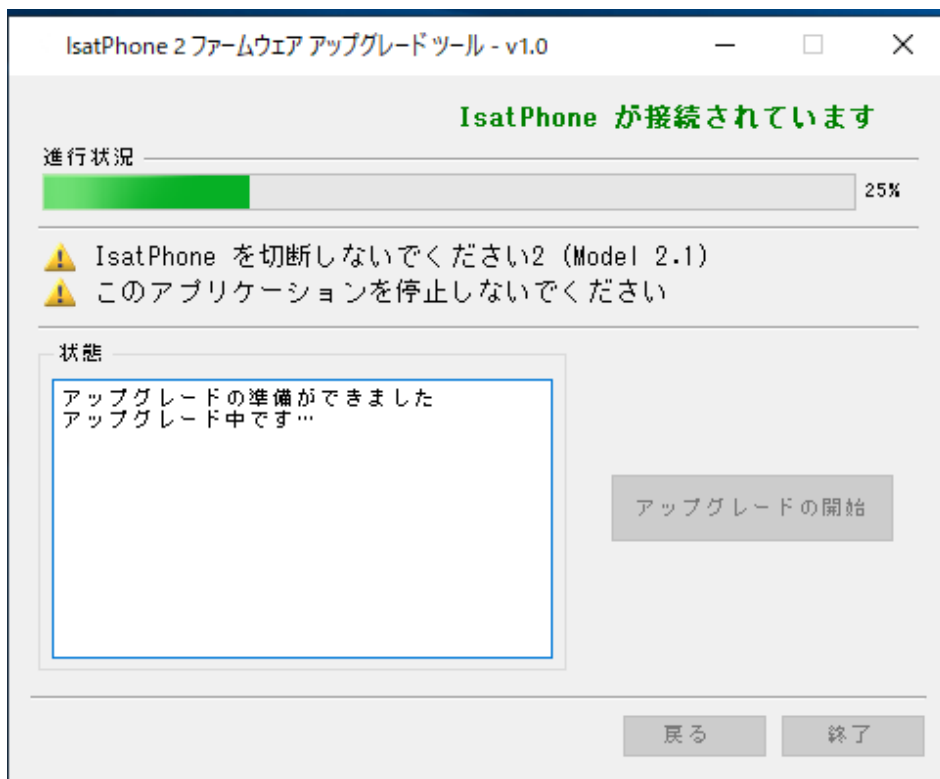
IsatPhone 2 ファームウェア アップグレード ツール - v1.0

IsatPhone が接続されています

進行状況

25%

IsatPhone を切断しないでください2 (Model 2.1)
このアプリケーションを停止しないでください

状態

アップグレードの準備ができました
アップグレード中です…

アップグレードの開始

戻る

終了